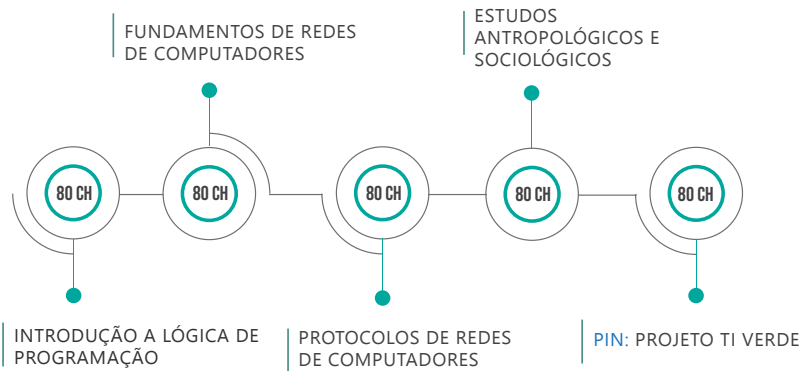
FUNDAMENTOS DE REDES DE COMPUTADORES

ESTUDOS ANTROPOLÓGICOS E SOCIOLÓGICOS

80 CH

80 CH

80 CH

80 CH

80 CH

INTRODUÇÃO A LÓGICA DE PROGRAMAÇÃO

PROTOCOLOS DE REDES DE COMPUTADORES

PIN: PROJETO TI VERDE